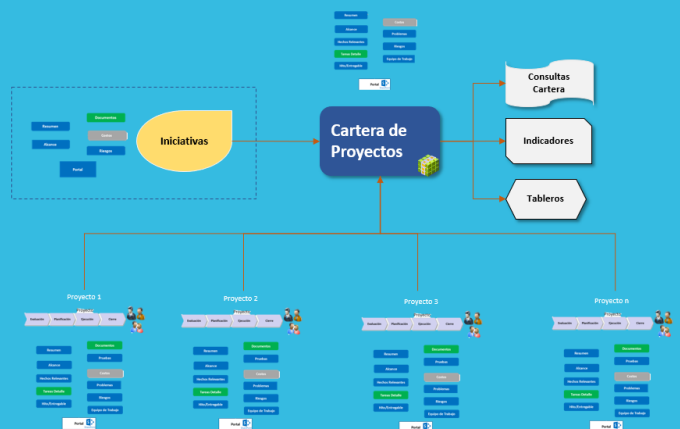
Resumen
Alcance
Hechos Relevantes
Tareas Detalle
Hito/Entregable
Costos
Problemas
Riesgos
Equipo de Trabajo
Portal

Resumen
Alcance
Documentos
Costos
Riesgos
Portal

Iniciativas

Cartera de Proyectos

Consultas Cartera

Indicadores

Tableros

Proyecto 1
Evaluación
Planificación
Ejecución
Cierre
Resumen
Alcance
Hechos Relevantes
Tareas Detalle
Hito/Entregable
Documentos
Pruebas
Costos
Problemas
Riesgos
Equipo de Trabajo
Portal

Proyecto 2
Evaluación
Planificación
Ejecución
Cierre
Resumen
Alcance
Hechos Relevantes
Tareas Detalle
Hito/Entregable
Documentos
Pruebas
Costos
Problemas
Riesgos
Equipo de Trabajo
Portal

Proyecto 3
Evaluación
Planificación
Ejecución
Cierre
Resumen
Alcance
Hechos Relevantes
Tareas Detalle
Hito/Entregable
Documentos
Pruebas
Costos
Problemas
Riesgos
Equipo de Trabajo
Portal

Proyecto n
Evaluación
Planificación
Ejecución
Cierre
Resumen
Alcance
Hechos Relevantes
Tareas Detalle
Hito/Entregable
Documentos
Pruebas
Costos
Problemas
Riesgos
Equipo de Trabajo
Portal